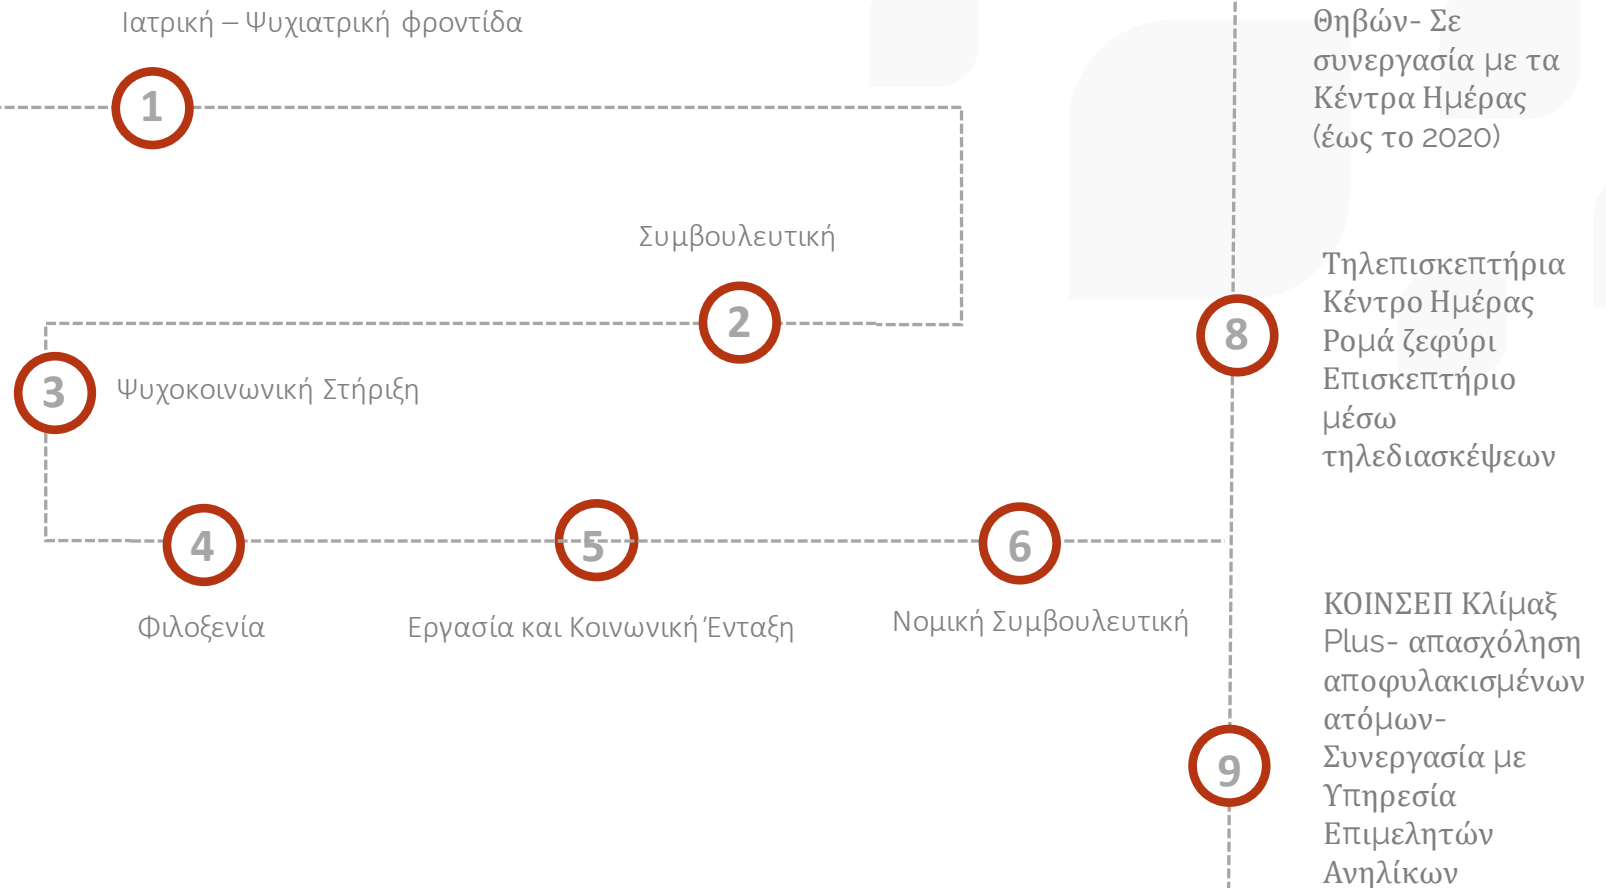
Ιατρική – Ψυχιατρική φροντίδα

1

Συμβουλευτική

2

3

Ψυχοκοινωνική Στήριξη

4

Φιλοξενία

5

Εργασία και Κοινωνική Ένταξη

6

Νομική Συμβουλευτική

Θηβών- Σε συνεργασία με τα Κέντρα Ημέρας (έως το 2020)

8

Τηλεπισκεπτήρια Κέντρο Ημέρας Ρομά ζεφύρι Επισκεπτήριο μέσω τηλεδιασκέψεων

9

ΚΟΙΝΣΕΠ Κλίμαξ Plus- απασχόληση αποφυλακισμένων ατόμων- Συνεργασία με Υπηρεσία Επιμελητών Ανηλίκων